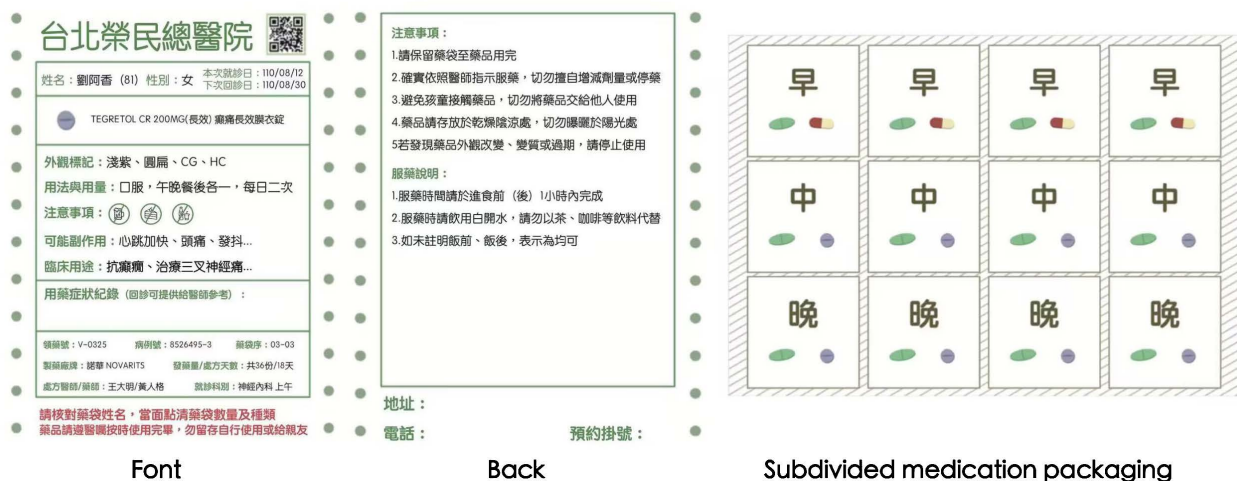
台北榮民總醫院

姓名：劉阿香 (81) 性別：女 本次就診日：110/08/12 下次回診日：110/08/30

TEGRETOL CR 200MG(長效) 癲癇長效膜衣錠

外觀標記：淺紫、圓扁、CG、HC
用法與用量：口服，午晚餐後各一，每日二次
注意事項：
可能副作用：心跳加快、頭痛、發抖...
臨床用途：抗癲癇、治療三叉神經痛...

用藥症狀紀錄（回診可提供給醫師參考）：

領藥號：V-0325 病例號：8526495-3 藥袋序：03-03
製藥廠牌：諾華 NOVARITS 發藥量/處方天數：共36份/18天
處方醫師/藥師：王大明/黃人格 就診科別：神經內科 上午

請核對藥袋姓名，當面點清藥袋數量及種類
藥品請遵醫囑按時使用完畢，勿留存自行使用或給親友

Font

注意事項：
1.請保留藥袋至藥品用完
2.確實依照醫師指示服藥，切勿擅自增減劑量或停藥
3.避免孩童接觸藥品，切勿將藥品交給他人使用
4.藥品請存放於乾燥陰涼處，切勿曝曬於陽光處
5若發現藥品外觀改變、變質或過期，請停止使用

服藥說明：
1.服藥時間請於進食前（後）1小時內完成
2.服藥時請飲用白開水，請勿以茶、咖啡等飲料代替
3.如未註明飯前、飯後，表示為均可

地址：
電話： 預約掛號：

Back

| 早 | 早 | 早 | 早 |
|---|---|---|---|
| 中 | 中 | 中 | 中 |
| 晚 | 晚 | 晚 | 晚 |

Subdivided medication packaging